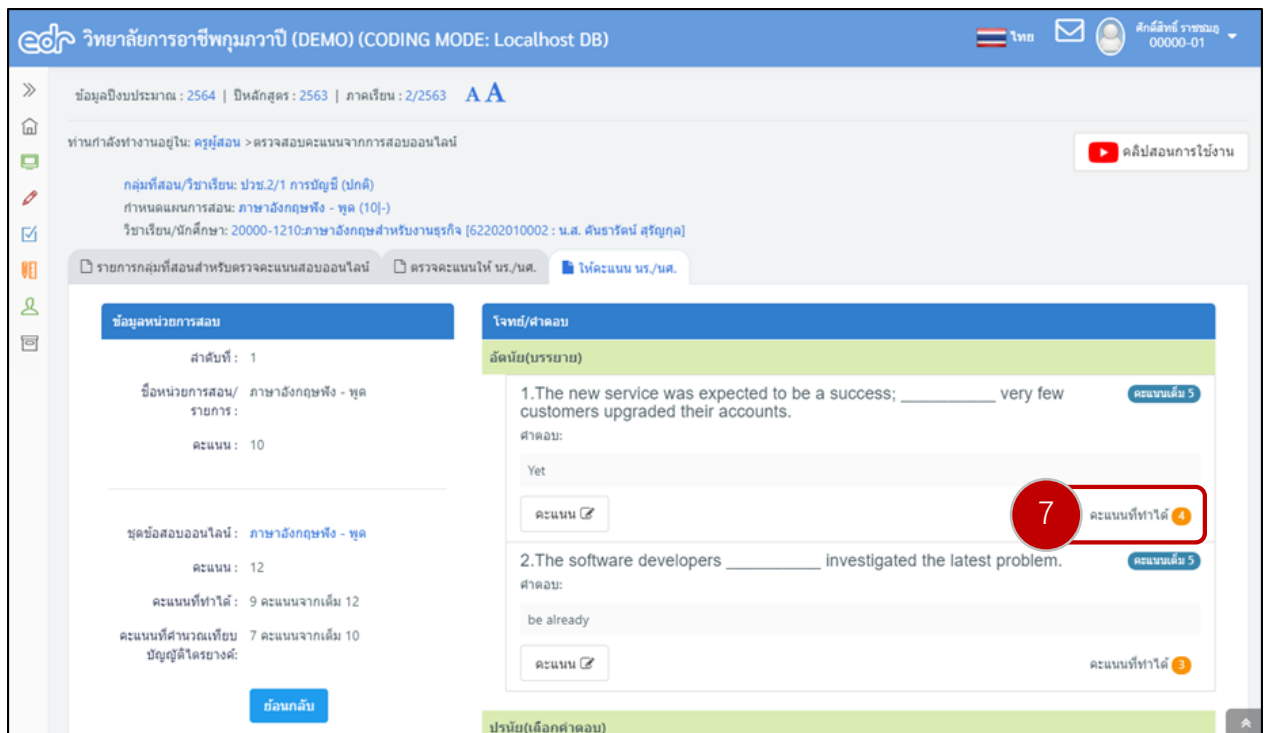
edr วิทยาลัยการอาชีพกุมภาวาปี (DEMO) (CODING MODE: Localhost DB)

ไทย

ศักดิ์สิทธิ์ ราชชมภู
00000-01

ข้อมูลปีงบประมาณ : 2564 | ปีหลักสูตร : 2563 | ภาคเรียน : 2/2563 A A

ท่านกำลังทำงานอยู่ใน: ครูผู้สอน > ตรวจสอบคะแนนจากการสอบออนไลน์

คลิปสอนการใช้งาน

กลุ่มที่สอน/วิชาเรียน: ปวช.2/1 การบัญชี (ปกติ)
กำหนดแผนการสอน: ภาษาอังกฤษฟัง - พูด (10|-)
วิชาเรียน/นักศึกษา: 20000-1210:ภาษาอังกฤษสำหรับงานธุรกิจ [62202010002 : น.ส. ศันธารัตน์ สุรัญกุล]

รายการกลุ่มที่สอนสำหรับตรวจคะแนนสอบออนไลน์ | ตรวจคะแนนให้ นร./นศ. | ให้คะแนน นร./นศ.

ข้อมูลหน่วยการสอบ

ลำดับที่ : 1
ชื่อหน่วยการสอน/รายการ : ภาษาอังกฤษฟัง - พูด
คะแนน : 10

ชุดข้อสอบออนไลน์ : ภาษาอังกฤษฟัง - พูด
คะแนน : 12
คะแนนที่ทำได้ : 9 คะแนนจากเต็ม 12
คะแนนที่คำนวณเทียบบัญญัติไตรยางค์: 7 คะแนนจากเต็ม 10

ย้อนกลับ

โจทย์/คำตอบ

อัตนัย(บรรยาย)

1.The new service was expected to be a success; __________ very few customers upgraded their accounts.
คะแนนเต็ม 5
คำตอบ:
Yet
คะแนน
7
คะแนนที่ทำได้ 4

2.The software developers __________ investigated the latest problem.
คะแนนเต็ม 5
คำตอบ:
be already
คะแนน
คะแนนที่ทำได้ 3

ปรนัย(เลือกคำตอบ)